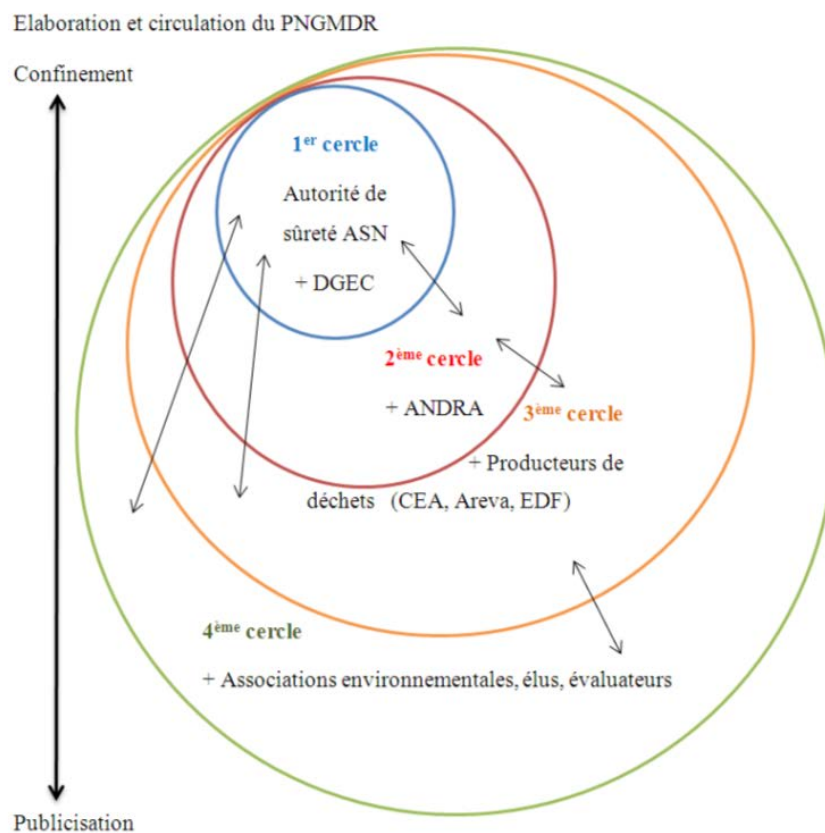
Elaboration et circulation du PNGMDR

Confinement

1$^{er}$ cercle

Autorité de sûreté ASN

+ DGEC

2$^{ème}$ cercle

+ ANDRA

3$^{ème}$ cercle

+ Producteurs de déchets (CEA, Areva, EDF)

4$^{ème}$ cercle

+ Associations environnementales, élus, évaluateurs

Publicisation